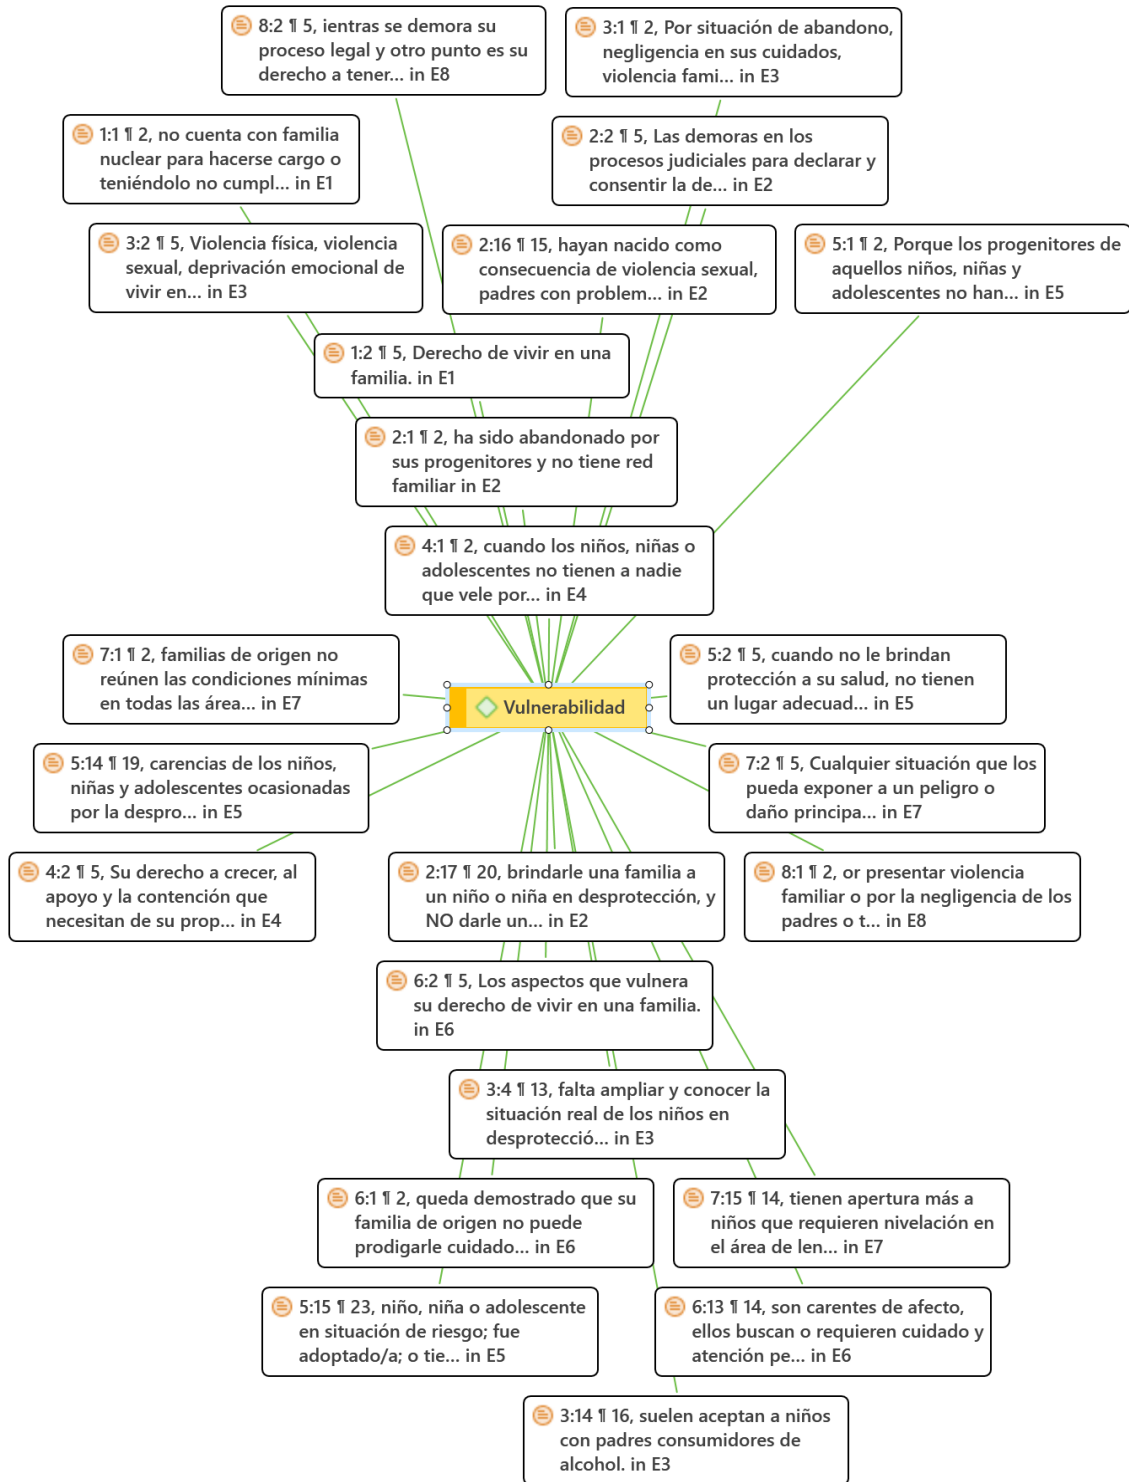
8:2 ¶ 5, ientras se demora su proceso legal y otro punto es su derecho a tener... in E8

3:1 ¶ 2, Por situación de abandono, negligencia en sus cuidados, violencia fami... in E3

1:1 ¶ 2, no cuenta con familia nuclear para hacerse cargo o teniéndolo no cumpl... in E1

2:2 ¶ 5, Las demoras en los procesos judiciales para declarar y consentir la de... in E2

3:2 ¶ 5, Violencia física, violencia sexual, deprivación emocional de vivir en... in E3

2:16 ¶ 15, hayan nacido como consecuencia de violencia sexual, padres con problem... in E2

5:1 ¶ 2, Porque los progenitores de aquellos niños, niñas y adolescentes no han... in E5

1:2 ¶ 5, Derecho de vivir en una familia. in E1

2:1 ¶ 2, ha sido abandonado por sus progenitores y no tiene red familiar in E2

4:1 ¶ 2, cuando los niños, niñas o adolescentes no tienen a nadie que vele por... in E4

7:1 ¶ 2, familias de origen no reúnen las condiciones mínimas en todas las área... in E7

Vulnerabilidad

5:2 ¶ 5, cuando no le brindan protección a su salud, no tienen un lugar adecuad... in E5

5:14 ¶ 19, carencias de los niños, niñas y adolescentes ocasionadas por la despro... in E5

7:2 ¶ 5, Cualquier situación que los pueda exponer a un peligro o daño principa... in E7

4:2 ¶ 5, Su derecho a crecer, al apoyo y la contención que necesitan de su prop... in E4

2:17 ¶ 20, brindarle una familia a un niño o niña en desprotección, y NO darle un... in E2

8:1 ¶ 2, or presentar violencia familiar o por la negligencia de los padres o t... in E8

6:2 ¶ 5, Los aspectos que vulnera su derecho de vivir en una familia. in E6

3:4 ¶ 13, falta ampliar y conocer la situación real de los niños en desprotecció... in E3

6:1 ¶ 2, queda demostrado que su familia de origen no puede prodigarle cuidado... in E6

7:15 ¶ 14, tienen apertura más a niños que requieren nivelación en el área de len... in E7

5:15 ¶ 23, niño, niña o adolescente en situación de riesgo; fue adoptado/a; o tie... in E5

6:13 ¶ 14, son carentes de afecto, ellos buscan o requieren cuidado y atención pe... in E6

3:14 ¶ 16, suelen aceptan a niños con padres consumidores de alcohol. in E3